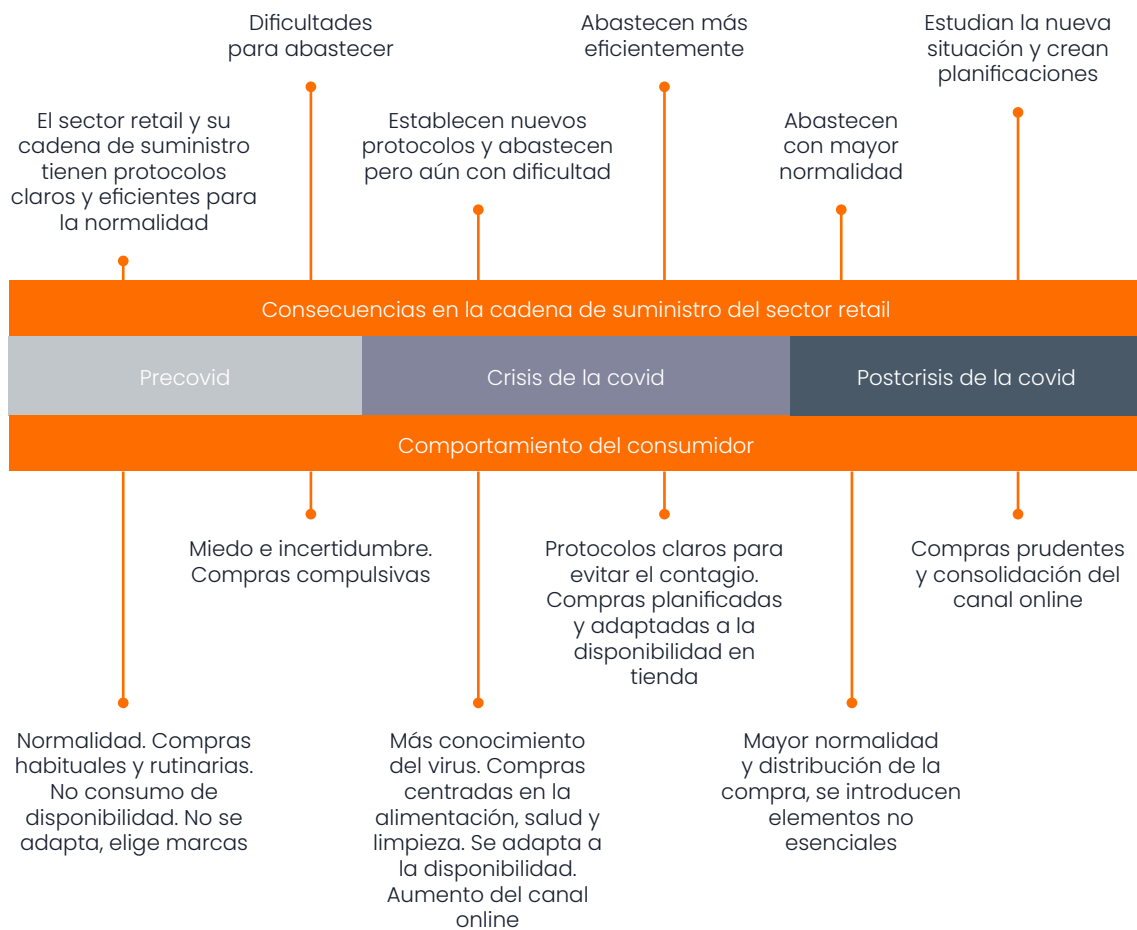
El sector retail y su cadena de suministro tienen protocolos claros y eficientes para la normalidad

Dificultades para abastecer

Establecen nuevos protocolos y abastecen pero aún con dificultad

Abastecen más eficientemente

Abastecen con mayor normalidad

Estudian la nueva situación y crean planificaciones

Consecuencias en la cadena de suministro del sector retail

| Precovid | Crisis de la covid | Postcrisis de la covid |
|---|---|---|

Comportamiento del consumidor

Normalidad. Compras habituales y rutinarias. No consumo de disponibilidad. No se adapta, elige marcas

Miedo e incertidumbre. Compras compulsivas

Más conocimiento del virus. Compras centradas en la alimentación, salud y limpieza. Se adapta a la disponibilidad. Aumento del canal online

Protocolos claros para evitar el contagio. Compras planificadas y adaptadas a la disponibilidad en tienda

Mayor normalidad y distribución de la compra, se introducen elementos no esenciales

Compras prudentes y consolidación del canal online